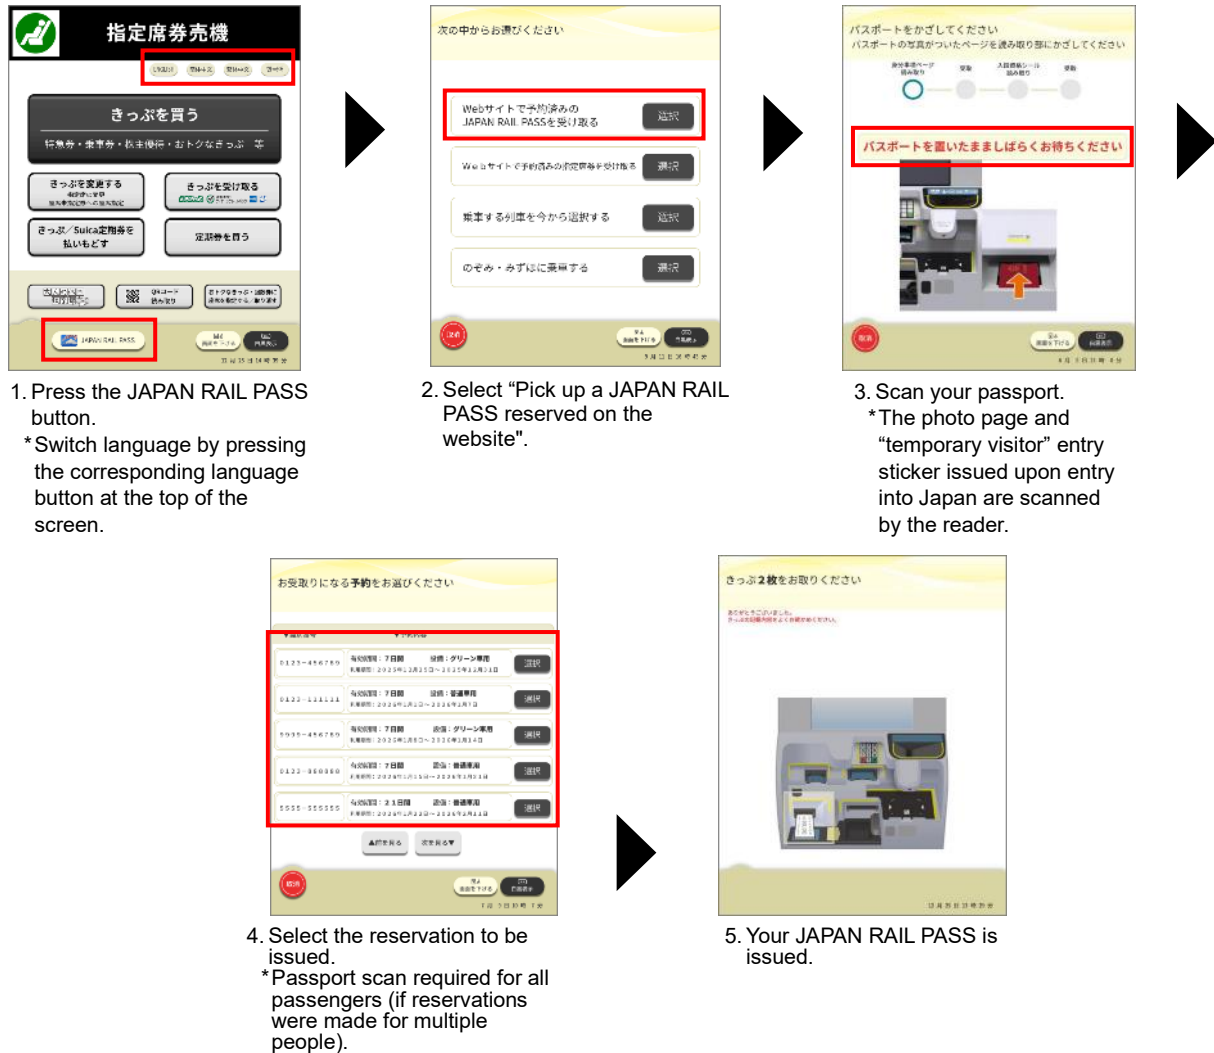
指定席券売機

きっぷを買う

特急券・乗車券・株主優待・おトクなきっぷ 等

きっぷを変更する

きっぷを受け取る

きっぷ/Suica定期券を払いもどす

定期券を買う

JAPAN RAIL PASS

1. Press the JAPAN RAIL PASS button.
*Switch language by pressing the corresponding language button at the top of the screen.

次の中からお選びください

Webサイトで予約済みの JAPAN RAIL PASSを受け取る 選択

Webサイトで予約済みの指定席券を受け取る 選択

乗車する列車を今から選択する 選択

のぞみ・みずほに乗車する 選択

2. Select "Pick up a JAPAN RAIL PASS reserved on the website".

パスポートをかざしてください
パスポートの写真がついたページを読み取り部にかざしてください

パスポートを置いたまましばらくお待ちください

3. Scan your passport.
*The photo page and "temporary visitor" entry sticker issued upon entry into Japan are scanned by the reader.

お受取りになる予約をお選びください

| | | |
|---|---|---|
| 0123-456789 | 有効期間：7日間 設備：グリーン車用 | 選択 |
| 0123-111111 | 有効期間：7日間 設備：普通車用 | 選択 |
| 5035-456789 | 有効期間：7日間 設備：グリーン車用 | 選択 |
| 0123-850850 | 有効期間：7日間 設備：普通車用 | 選択 |
| 5555-555555 | 有効期間：21日間 設備：普通車用 | 選択 |

4. Select the reservation to be issued.
*Passport scan required for all passengers (if reservations were made for multiple people).

きっぷ2枚をお取りください

5. Your JAPAN RAIL PASS is issued.